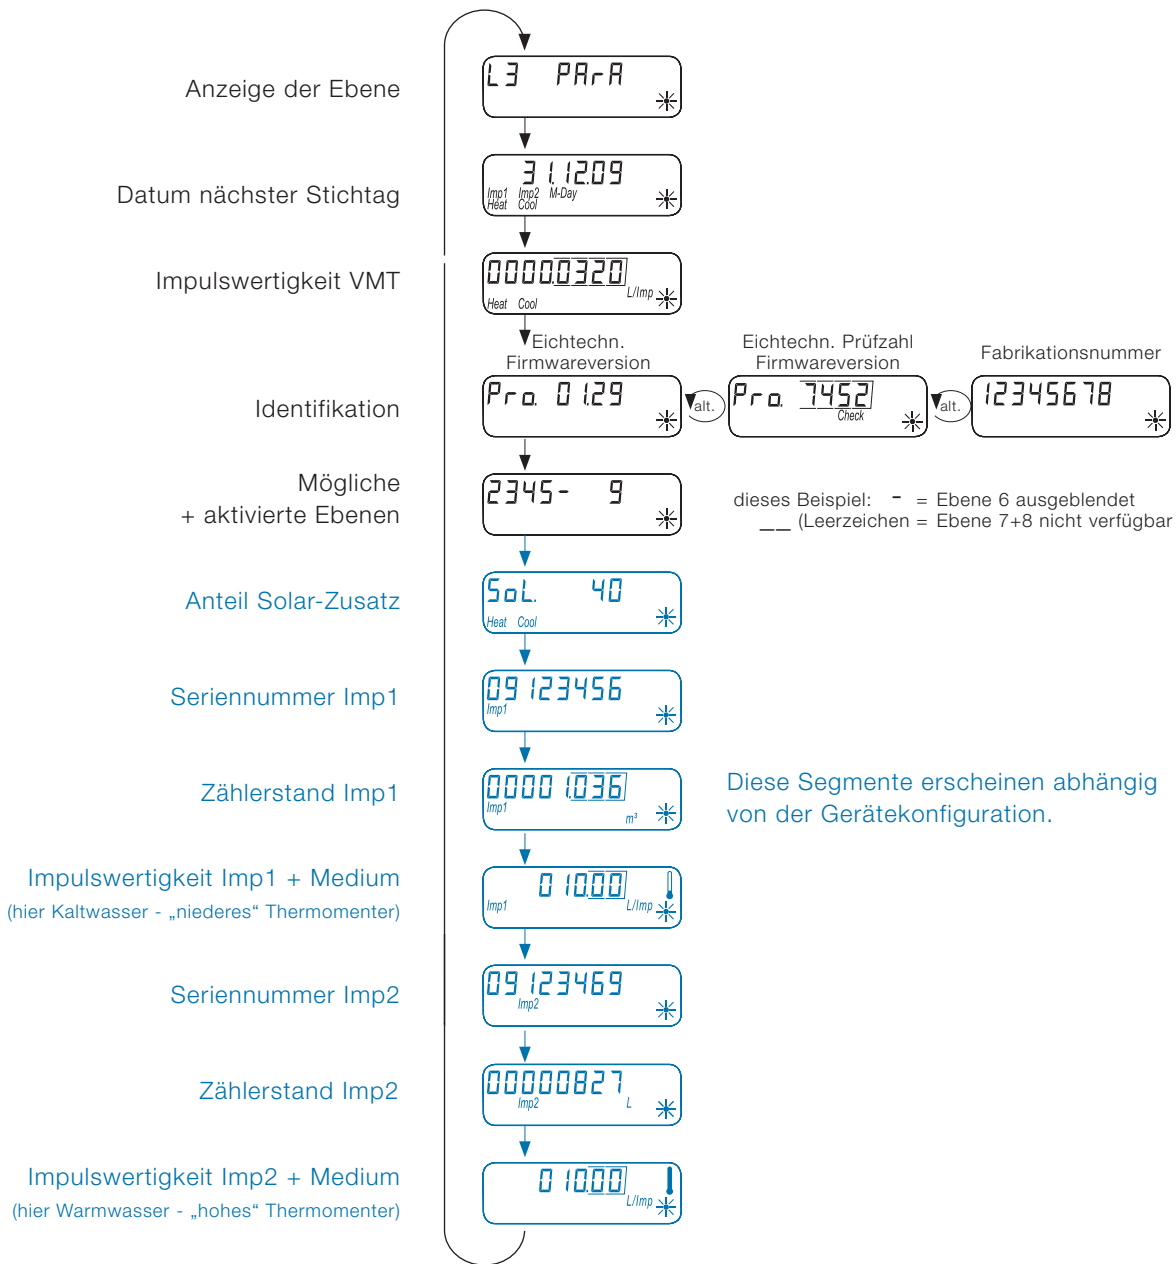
Anzeige der Ebene

L3 PArA

Datum nächster Stichtag

31.12.09
Imp1 Imp2 M-Day
Heat Cool

Impulswertigkeit VMT

0000.0320
Heat Cool L/Imp

Eichtechn. Firmwareversion

Eichtechn. Prüfzahl Firmwareversion

Fabrikationsnummer

Identifikation

Pro. 01.29

alt.

Pro. 7452
Check

alt.

12345678

Mögliche + aktivierte Ebenen

2345- 9

dieses Beispiel: - = Ebene 6 ausgeblendet
__ (Leerzeichen = Ebene 7+8 nicht verfügbar

Anteil Solar-Zusatz

SoL. 40
Heat Cool

Seriennummer Imp1

09 123456
Imp1

Zählerstand Imp1

0000 1.036
Imp1 $m^3$

Diese Segmente erscheinen abhängig von der Gerätekonfiguration.

Impulswertigkeit Imp1 + Medium
(hier Kaltwasser - „niederes“ Thermomenter)

0 10.00
Imp1 L/Imp

Seriennummer Imp2

09 123469
Imp2

Zählerstand Imp2

00000827
Imp2 L

Impulswertigkeit Imp2 + Medium
(hier Warmwasser - „hohes“ Thermomenter)

0 10.00
L/Imp